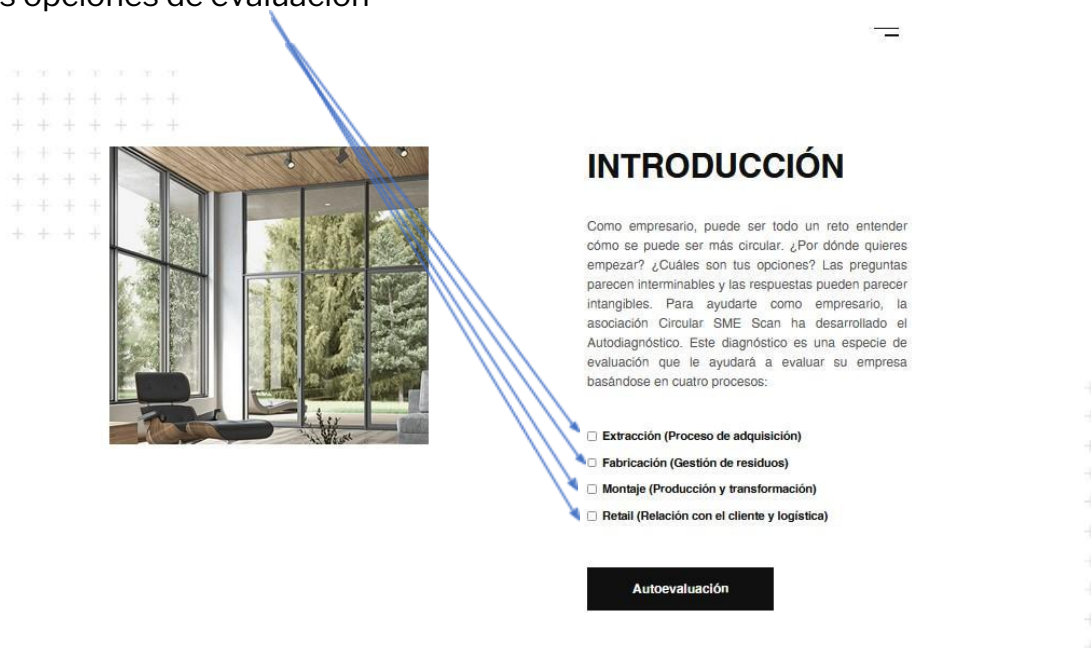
s opciones de evaluación

INTRODUCCIÓN

Como empresario, puede ser todo un reto entender cómo se puede ser más circular. ¿Por dónde quieres empezar? ¿Cuáles son tus opciones? Las preguntas parecen interminables y las respuestas pueden parecer intangibles. Para ayudarte como empresario, la asociación Circular SME Scan ha desarrollado el Autodiagnóstico. Este diagnóstico es una especie de evaluación que le ayudará a evaluar su empresa basándose en cuatro procesos:

☐ Extracción (Proceso de adquisición)
☐ Fabricación (Gestión de residuos)
☐ Montaje (Producción y transformación)
☐ Retail (Relación con el cliente y logística)

Autoevaluación